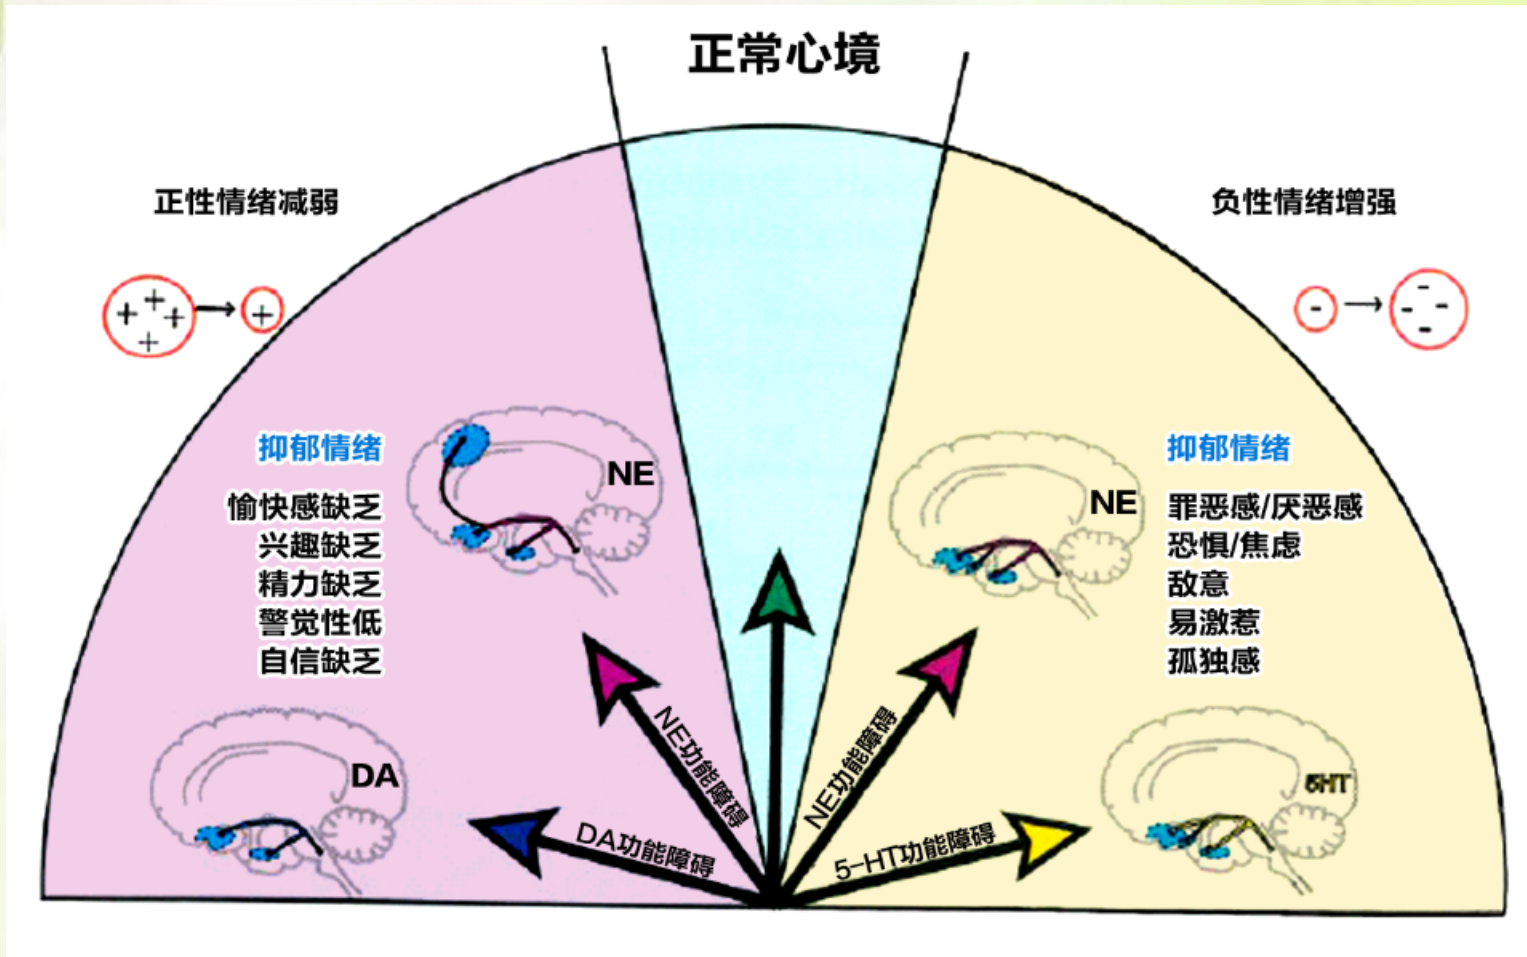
正常心境

正性情绪减弱

负性情绪增强

+ + + + → +

- → - - -

抑郁情绪

愉快感缺乏
兴趣缺乏
精力缺乏
警觉性低
自信缺乏

NE

NE

抑郁情绪

罪恶感/厌恶感
恐惧/焦虑
敌意
易激惹
孤独感

DA

5HT

NE功能障碍

NE功能障碍

DA功能障碍

5-HT功能障碍